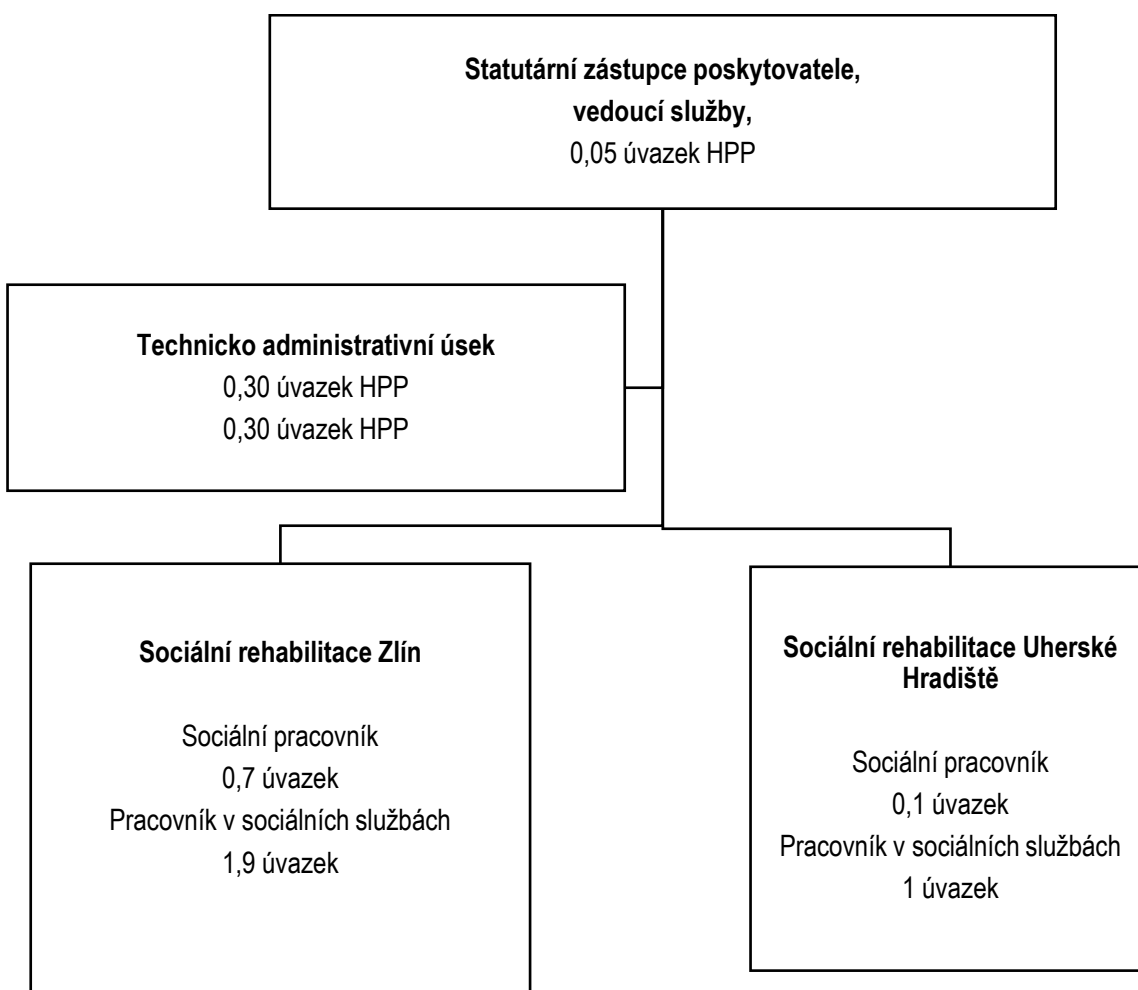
**Statutární zástupce poskytovatele, vedoucí služby,**
0,05 úvazek HPP

**Technicko administrativní úsek**
0,30 úvazek HPP
0,30 úvazek HPP

**Sociální rehabilitace Zlín**

Sociální pracovník
0,7 úvazek
Pracovník v sociálních službách
1,9 úvazek

**Sociální rehabilitace Uherské Hradiště**

Sociální pracovník
0,1 úvazek
Pracovník v sociálních službách
1 úvazek